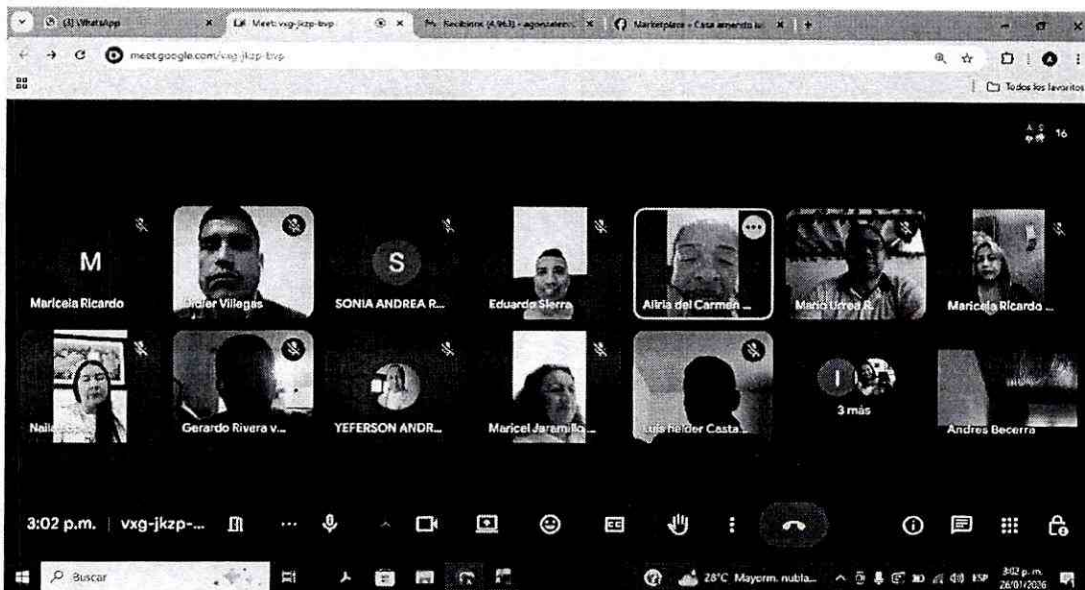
(3) WhatsApp
Meet: vxg-jkzp-bvp
Recibidos (4.963) - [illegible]
Marketplace - Casa amendo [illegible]
meet.google.com/vxg-jkzp-bvp
Todos los favoritos
16
M
Maricela Ricardo
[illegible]der Villegas
S
SONIA ANDREA R...
Eduardo Sierra
Aliria del Carmen ...
Mario Urrea R...
Maricela Ricardo ...
Naila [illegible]
Gerardo Rivera v...
YEFERSON ANDR...
Maricel Jaramillo ...
Luis Helder Casta...
I
3 más
Andres Becerra
3:02 p.m. | vxg-jkzp-...
Buscar
28°C Mayorm. nubla...
ESP
3:02 p.m.
26/01/2026